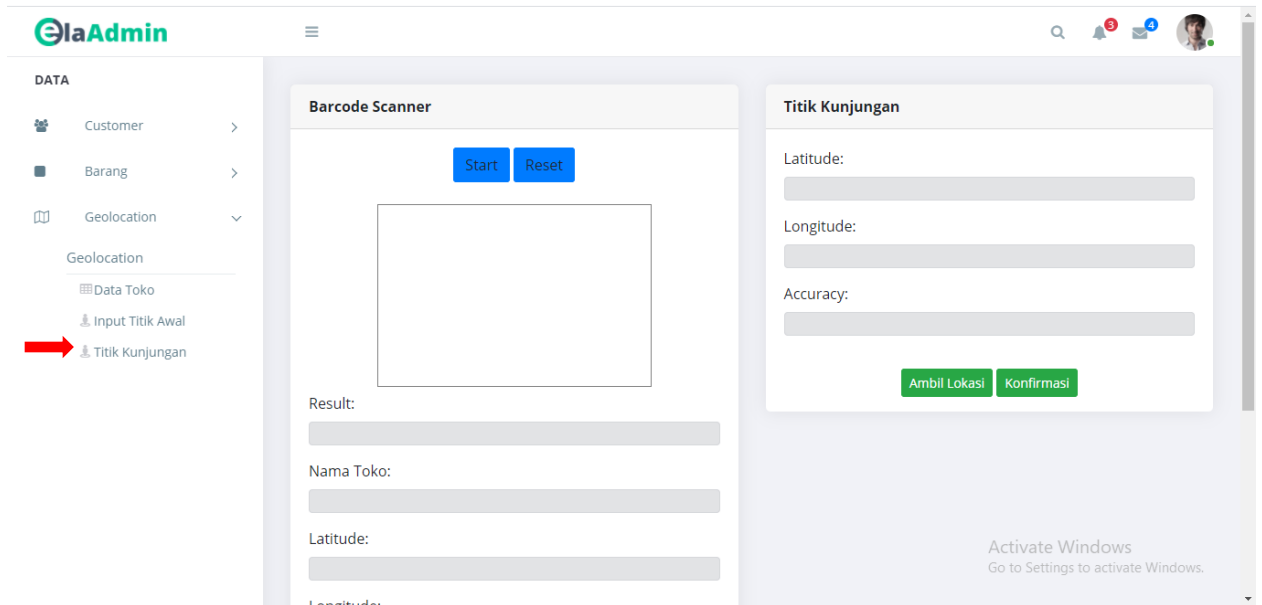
ElaAdmin

3 4

DATA

Customer

Barang

Geolocation

Geolocation

Data Toko

Input Titik Awal

Titik Kunjungan

Barcode Scanner

Start Reset

Result:

Nama Toko:

Latitude:

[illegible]

Titik Kunjungan

Latitude:

Longitude:

Accuracy:

Ambil Lokasi Konfirmasi

Activate Windows
Go to Settings to activate Windows.